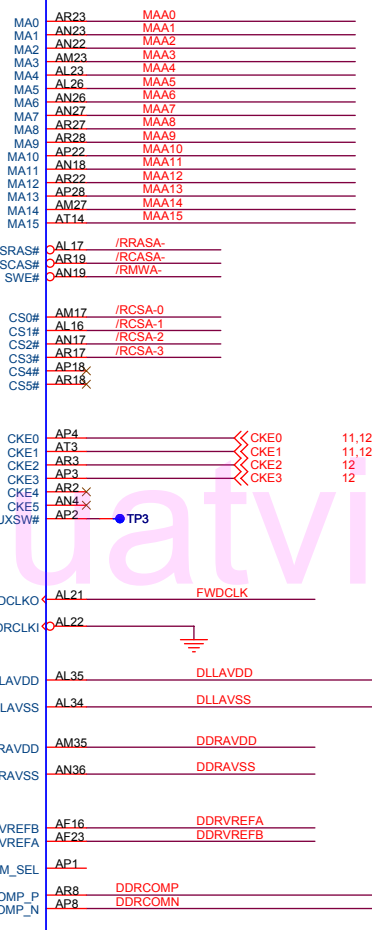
MA0 AR23 MAA0
MA1 AN23 MAA1
MA2 AN22 MAA2
MA3 AM23 MAA3
MA4 AL23 MAA4
MA5 AL26 MAA5
MA6 AN26 MAA6
MA7 AN27 MAA7
MA8 AR27 MAA8
MA9 AR28 MAA9
MA10 AP22 MAA10
MA11 AN18 MAA11
MA12 AR22 MAA12
MA13 AP28 MAA13
MA14 AM27 MAA14
MA15 AT14 MAA15

SRAS# AL17 /RRASA-
SCAS# AR19 /RCASA-
SWE# AN19 /RMWA-

CS0# AM17 /RCSA-0
CS1# AL16 /RCSA-1
CS2# AN17 /RCSA-2
CS3# AR17 /RCSA-3
CS4# AP18
CS5# AR18

CKE0 AP4 CKE0 11,12
CKE1 AT3 CKE1 11,12
CKE2 AR3 CKE2 12
CKE3 AP3 CKE3 12
CKE4 AR2
CKE5 AN4
UXSW# AP2 TP3

datvi

DCLKO AL21 FWDCLK
DRCLKI AL22

LAVDD AL35 DLLAVDD
LAVSS AL34 DLLAVSS

RAVDD AM35 DDRAVDD
RAVSS AN36 DDRAVSS

VREFB AF16 DDRVREFA
VREFA AF23 DDRVREFB

M_SEL AP1

OMP_P AR8 DDRCOMP
OMP_N AP8 DDRCOMN